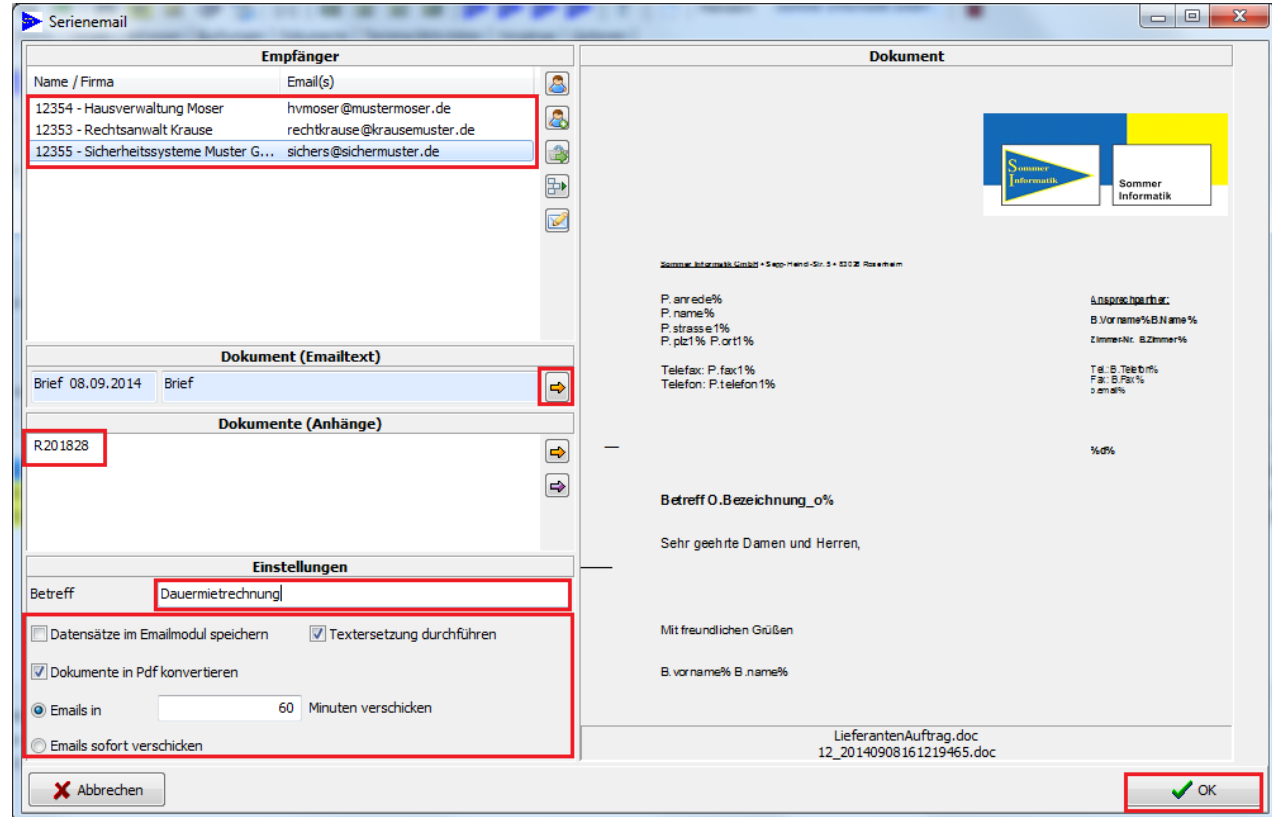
Serienemail

Empfänger

| Name / Firma | Email(s) |
|---|---|
| 12354 - Hausverwaltung Moser | hvmoser@mustermoser.de |
| 12353 - Rechtsanwalt Krause | rechtkrause@krausemuster.de |
| 12355 - Sicherheitssysteme Muster G... | sichers@sichermuster.de |

Dokument (Emailtext)

Brief 08.09.2014 Brief

Dokumente (Anhänge)

R201828

Einstellungen

Betreff Dauermietrechnung

Datensätze im Emailmodul speichern

Textersetzung durchführen

Dokumente in Pdf konvertieren

Emails in 60 Minuten verschicken

Emails sofort verschicken

Dokument

Sommer Informatik

Sommer Informatik

Sommer Informatik GmbH • Sepp-Heindl-Str. 5 • 83026 Rosenheim

P.anrede%
P.name%
P.strasse1%
P.plz1% P.ort1%

Telefax: P.fax1%
Telefon: P.telefon1%

Ansprechpartner:
B.Vorname%B.Name%
Zimmer-Nr. B.Zimmer%
Tel.: B.Telefon%
Fax: B.Fax%
b.email%

%d%

Betreff O.Bezeichnung_o%

Sehr geehrte Damen und Herren,

Mit freundlichen Grüßen

B.vorname% B.name%

LieferantenAuftrag.doc
12_20140908161219465.doc

Abbrechen

OK